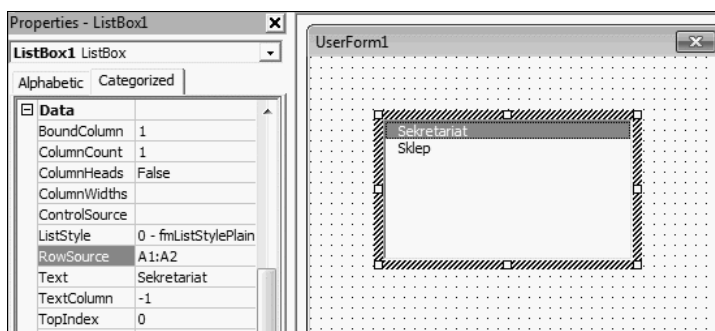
Properties - ListBox1

ListBox1 ListBox

Alphabetic | Categorized

| Data | |
|---|---|
| BoundColumn | 1 |
| ColumnCount | 1 |
| ColumnHeads | False |
| ColumnWidths | |
| ControlSource | |
| ListStyle | 0 - fmListStylePlain |
| RowSource | A1:A2 |
| Text | Sekretariat |
| TextColumn | -1 |
| TopIndex | 0 |

UserForm1

Sekretariat
Sklep